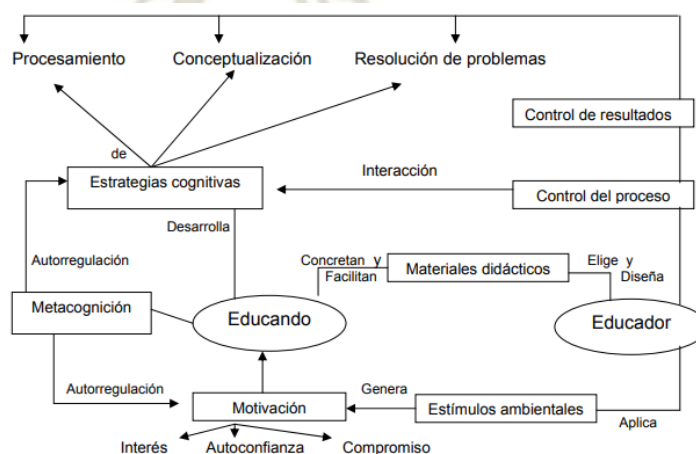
Procesamiento

Conceptualización

Resolución de problemas

Control de resultados

de

Estrategias cognitivas

Interacción

Control del proceso

Desarrolla

Autorregulación

Concretan y Facilitan

Materiales didácticos

Elige y Diseña

Metacognición

Educando

Educador

Autorregulación

Genera

Motivación

Estímulos ambientales

Aplica

Interés

Autoconfianza

Compromiso